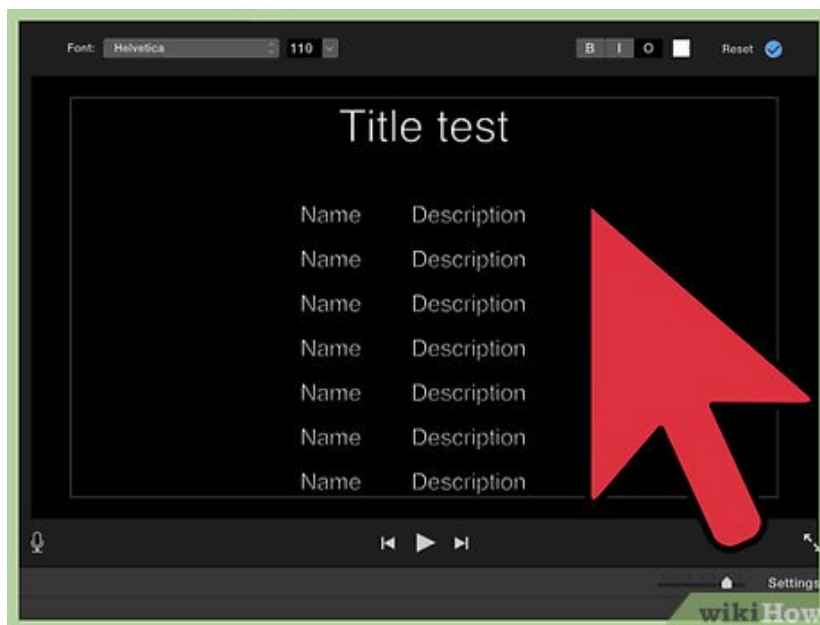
Font: Helvetica 110 B I O Reset

Title test

| Name | Description |
|---|---|
| Name | Description |
| Name | Description |
| Name | Description |
| Name | Description |
| Name | Description |
| Name | Description |

Settings

wikiHow